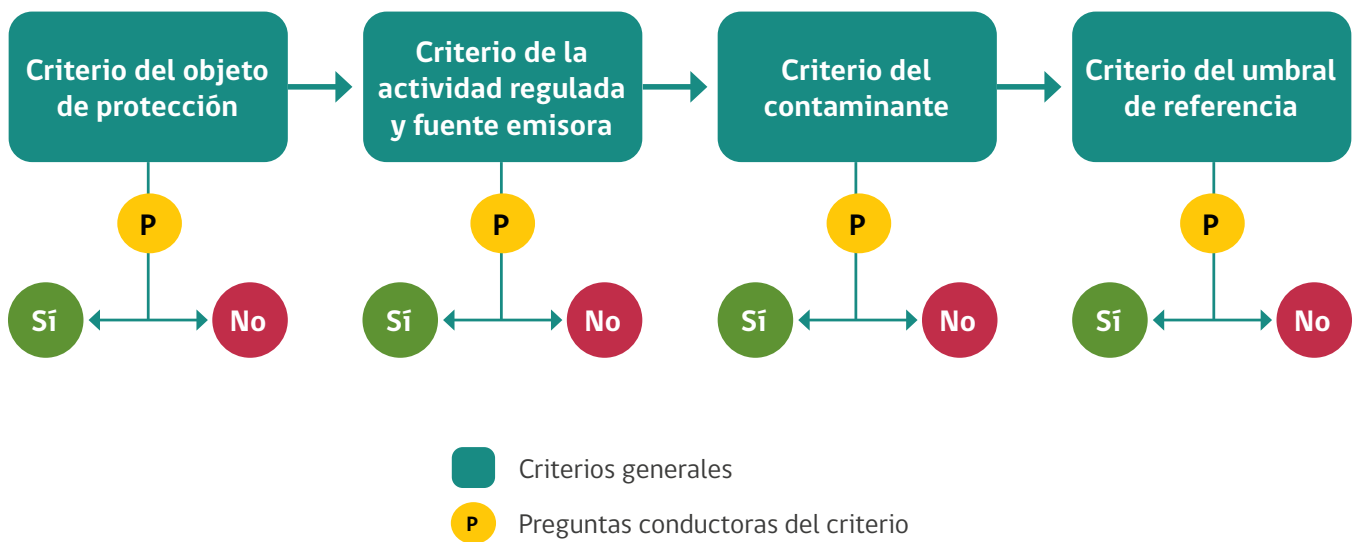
Criterio del objeto de protección

P

Sí

No

Criterio de la actividad regulada y fuente emisora

P

Sí

No

Criterio del contaminante

P

Sí

No

Criterio del umbral de referencia

P

Sí

No

Criterios generales

P Preguntas conductoras del criterio